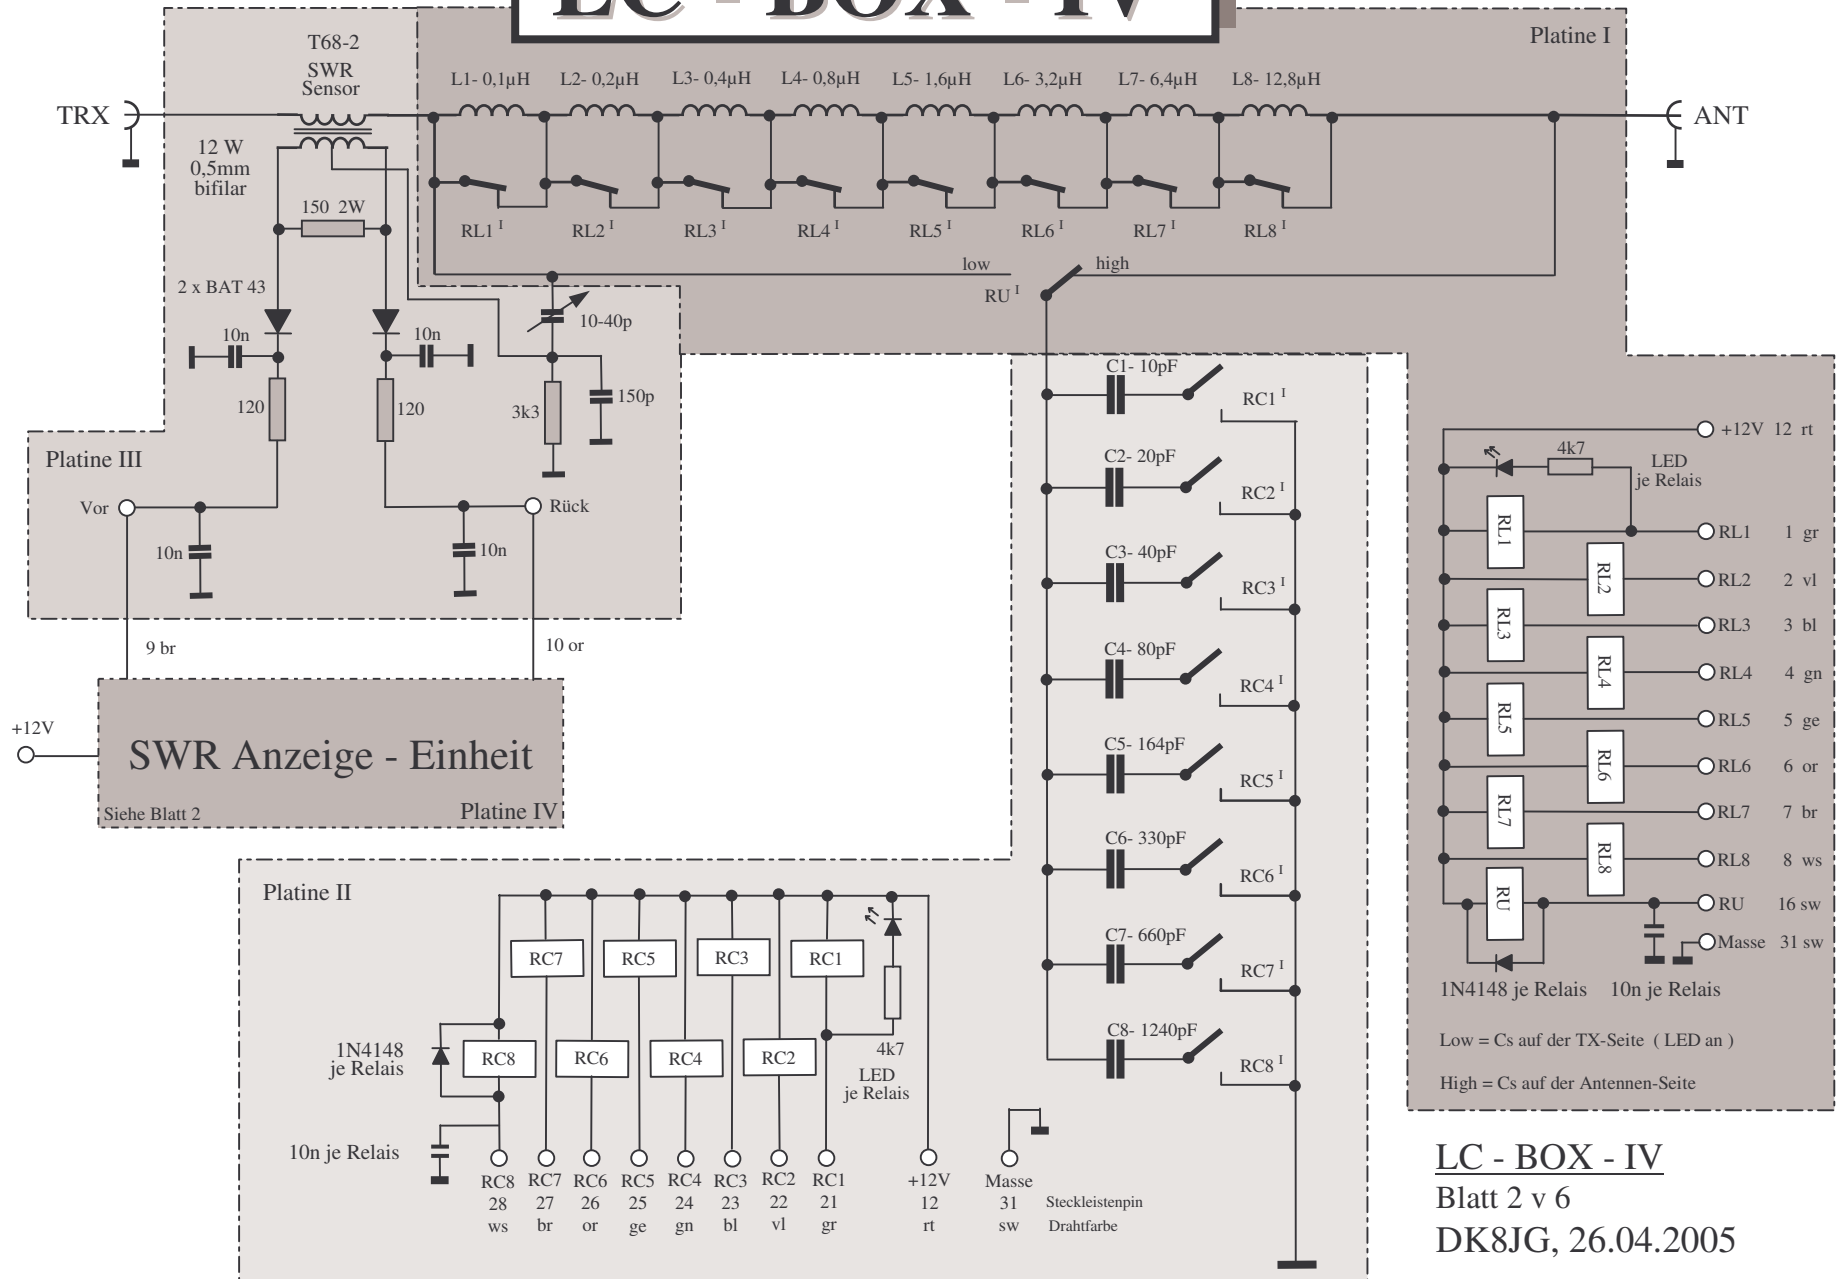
LC - BOX - IV

Platine I

T68-2
SWR
Sensor

TRX

ANT

12 W
0,5mm
bifilar

L1- 0,1µH L2- 0,2µH L3- 0,4µH L4- 0,8µH L5- 1,6µH L6- 3,2µH L7- 6,4µH L8- 12,8µH

RL1 I RL2 I RL3 I RL4 I RL5 I RL6 I RL7 I RL8 I

150 2W

2 x BAT 43

low high

RU I

10-40p

10n 10n

150p

120 120 3k3

Platine III

Vor Rück

10n 10n

9 br 10 or

+12V

SWR Anzeige - Einheit

Siehe Blatt 2 Platine IV

C1- 10pF RC1 I
C2- 20pF RC2 I
C3- 40pF RC3 I
C4- 80pF RC4 I
C5- 164pF RC5 I
C6- 330pF RC6 I
C7- 660pF RC7 I
C8- 1240pF RC8 I

+12V 12 rt
4k7
LED
je Relais

RL1 RL2 RL3 RL4 RL5 RL6 RL7 RL8 RU

RL1 1 gr
RL2 2 vl
RL3 3 bl
RL4 4 gn
RL5 5 ge
RL6 6 or
RL7 7 br
RL8 8 ws
RU 16 sw
Masse 31 sw

1N4148 je Relais 10n je Relais

Low = Cs auf der TX-Seite ( LED an )

High = Cs auf der Antennen-Seite

Platine II

RC7 RC5 RC3 RC1

1N4148
je Relais

RC8 RC6 RC4 RC2

4k7
LED
je Relais

10n je Relais

| RC8 | RC7 | RC6 | RC5 | RC4 | RC3 | RC2 | RC1 | +12V | Masse | |
|---|---|---|---|---|---|---|---|---|---|---|
| 28 | 27 | 26 | 25 | 24 | 23 | 22 | 21 | 12 | 31 | Steckleistenpin |
| ws | br | or | ge | gn | bl | vl | gr | rt | sw | Drahtfarbe |

LC - BOX - IV
Blatt 2 v 6
DK8JG, 26.04.2005